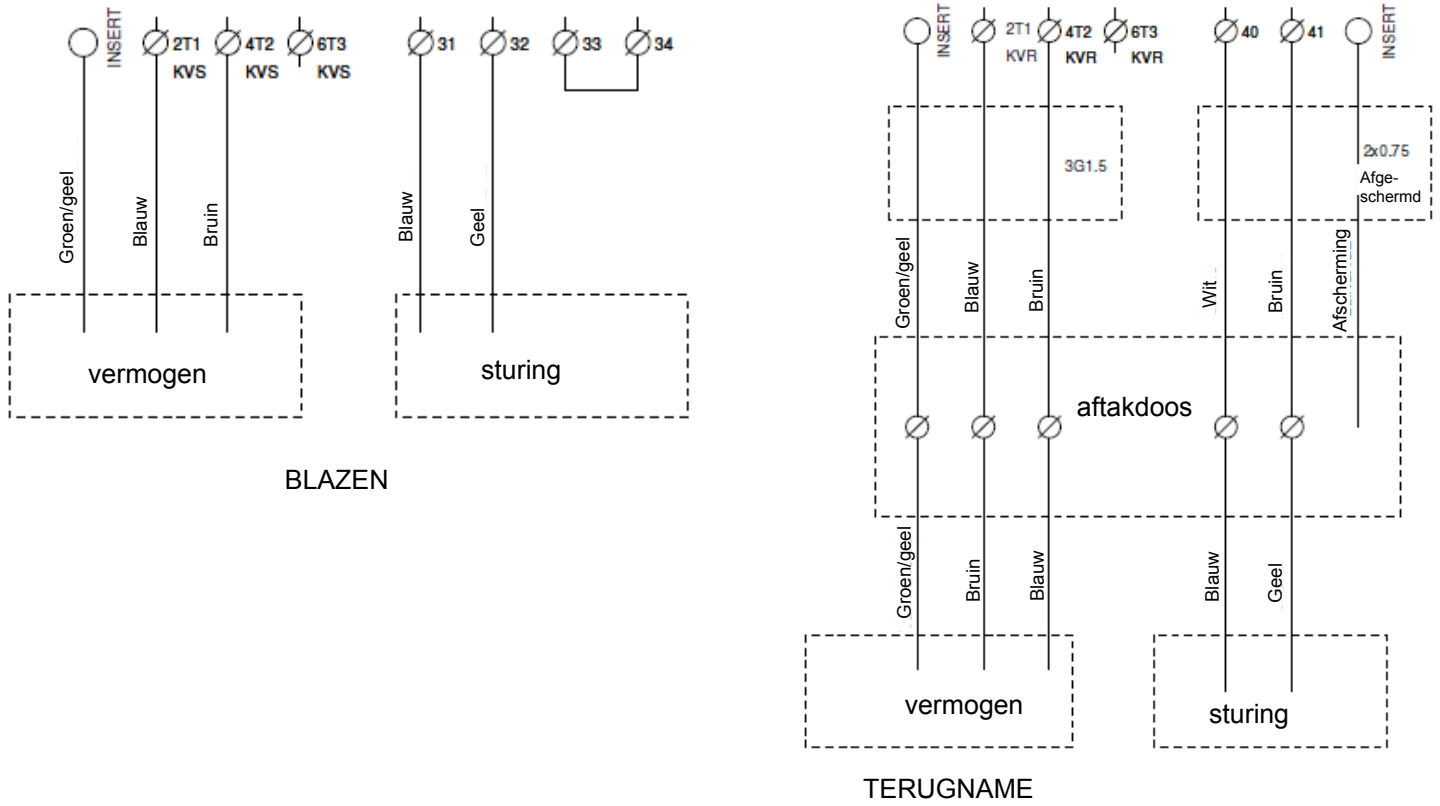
INSERT 2T1 KVS 4T2 KVS 6T3 KVS 31 32 33 34

Groen/geel Blauw Bruin Blauw Geel

vermogen sturing

BLAZEN

INSERT 2T1 KVR 4T2 KVR 6T3 KVR 40 41 INSERT

3G1.5

2x0.75 Afgeschermd

Groen/geel Blauw Bruin Wit Bruin Afscherming

aftakdoos

Groen/geel Bruin Blauw Blauw Geel

vermogen sturing

TERUGNAME